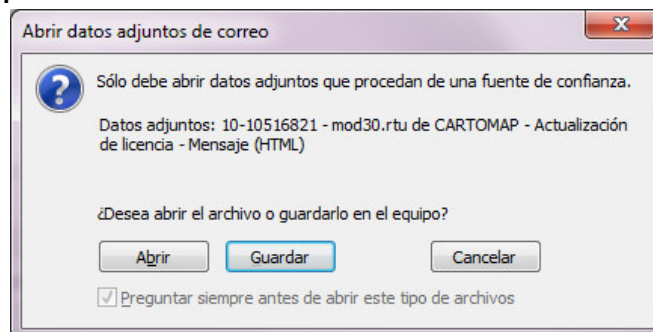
Abrir datos adjuntos de correo

Sólo debe abrir datos adjuntos que procedan de una fuente de confianza.

Datos adjuntos: 10-10516821 - mod30.rtu de CARTOMAP - Actualización de licencia - Mensaje (HTML)

¿Desea abrir el archivo o guardarlo en el equipo?

Abrir

Guardar

Cancelar

Preguntar siempre antes de abrir este tipo de archivos